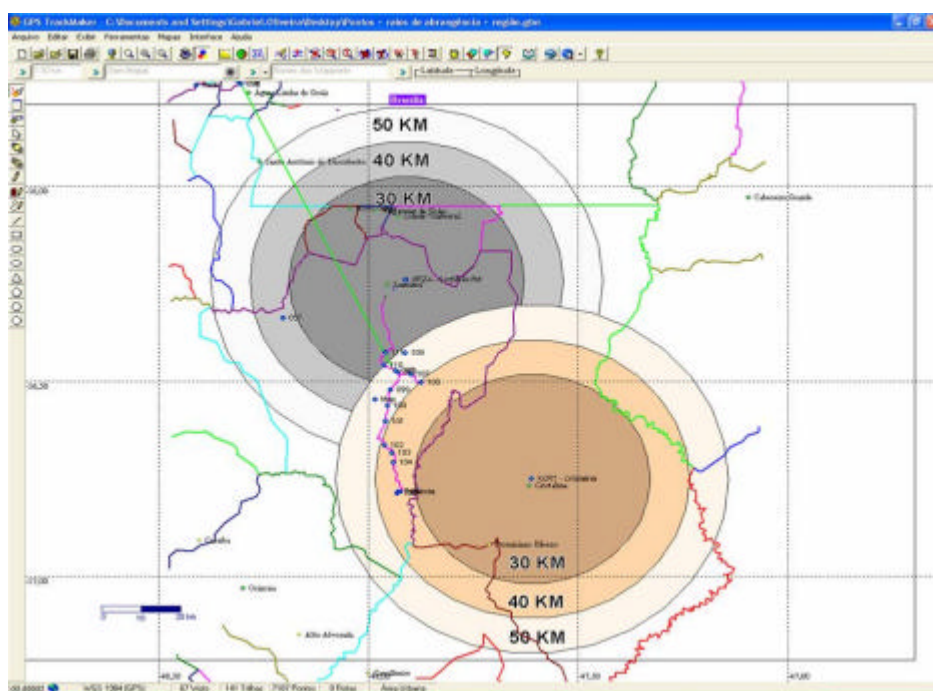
GPS TrackMaker - C:\Documents and Settings\Gabriel.Oliveira\Desktop\Pontos - raios de abrangência - região.gtm

Arquivo Editar Cor Ferramentas Mapas Interface Ajuda

Latitude Longitude

Brasília

Águas Lindas de Goiás

50 KM

Santo Antônio do Descoberto

40 KM

30 KM

Cabeceira Grande

Luziânia

Cristalina

Cristalina

30 KM

40 KM

50 KM

Orizona

Alto Alvorada

Catalão

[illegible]